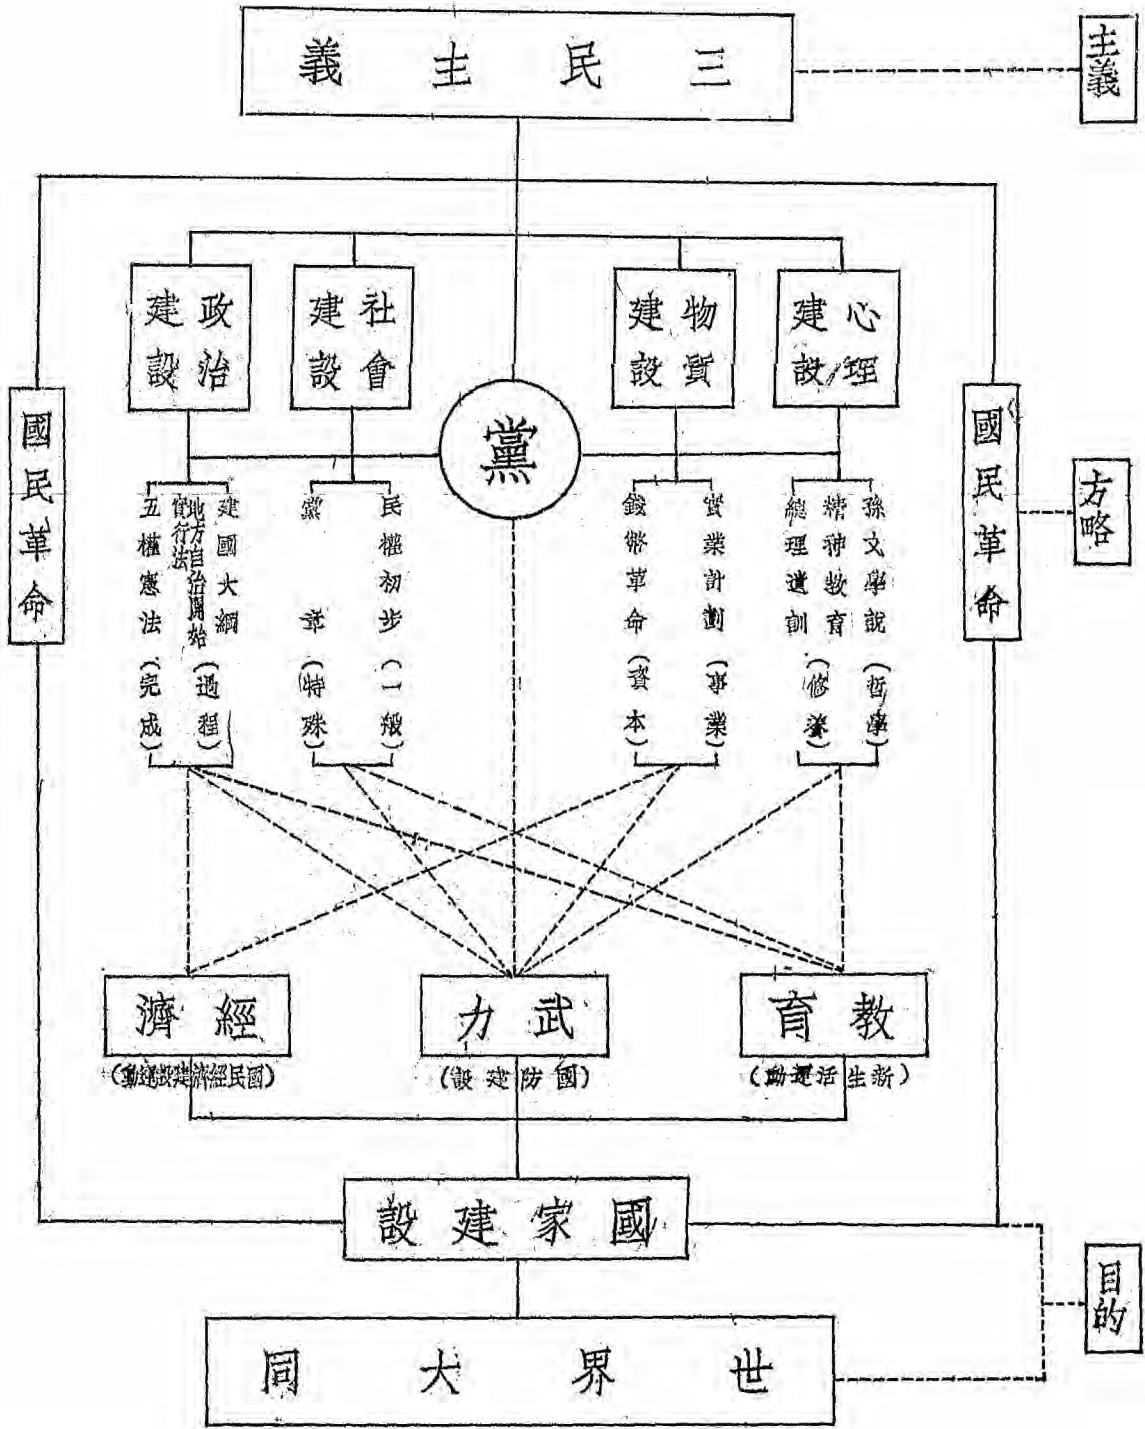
義主民三

主義

國民革命

國民革命

方略

政治建設

社會建設

物質建設

心理建設

黨

建國大綱

地方自治開始實行法（過程）

五權憲法（完成）

民權初步（一般）

黨章（特殊）

實業計劃（事業）

錢幣革命（資本）

孫文學說（哲學）

精神教育

總理遺訓（修養）

濟經

（國民經濟建設運動）

力武

（國防建設）

育教

（新生活運動）

設建家國

目的

同大界世